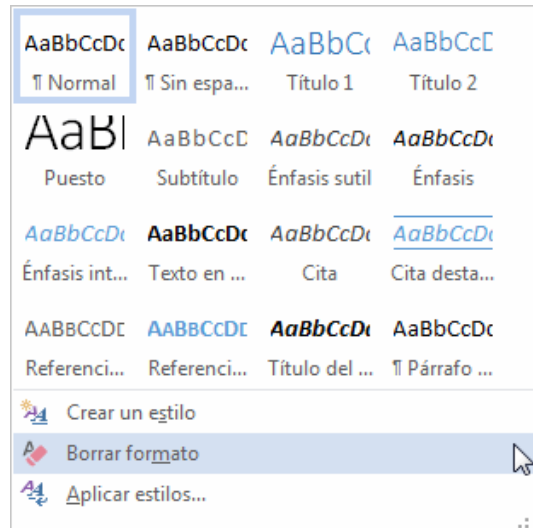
| AaBbCcDc | AaBbCcDc | AaBbC | AaBbCcD |
|---|---|---|---|
| ¶ Normal | ¶ Sin espa... | Título 1 | Título 2 |
| AaBl | AaBbCcD | AaBbCcDc | AaBbCcDc |
| Puesto | Subtítulo | Énfasis sutil | Énfasis |
| AaBbCcDc | AaBbCcDc | AaBbCcDc | AaBbCcDc |
| Énfasis int... | Texto en ... | Cita | Cita desta... |
| AABBCCDE | AABBCCDE | AaBbCcDc | AaBbCcDc |
| Referenci... | Referenci... | Título del ... | ¶ Párrafo ... |

Crear un estilo
Borrar formato
Aplicar estilos...